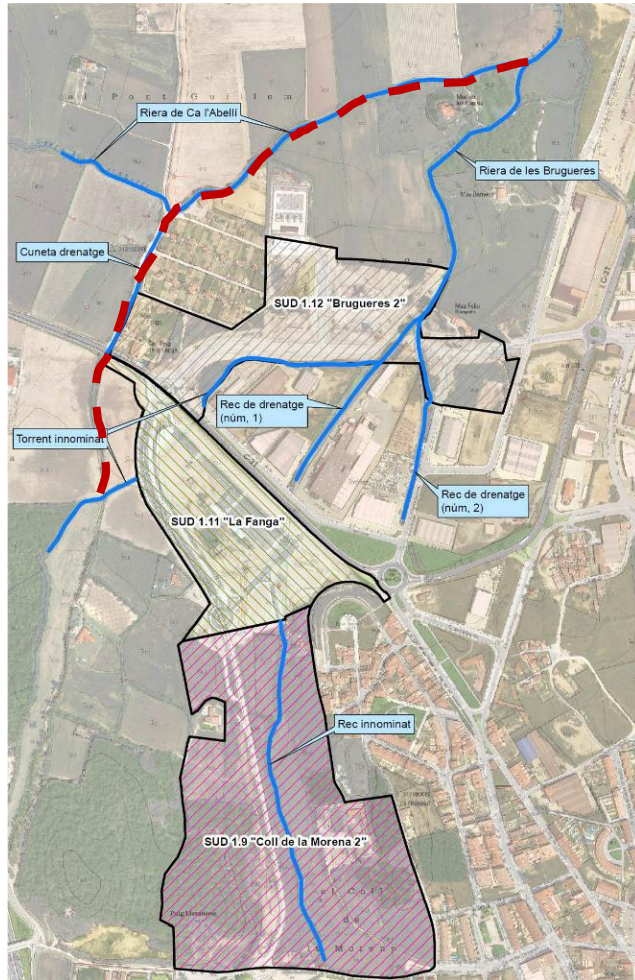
Riera de Ca l'Abellí

Riera de les Brugueres

Cuneta drenatge

SUD 1.12 "Brugueres 2"

Rec de drenatge (núm, 1)

Torrent innominat

Rec de drenatge (núm, 2)

SUD 1.11 "La Fanga"

Rec innominat

SUD 1.9 "Coll de la Morena 2"

C-31